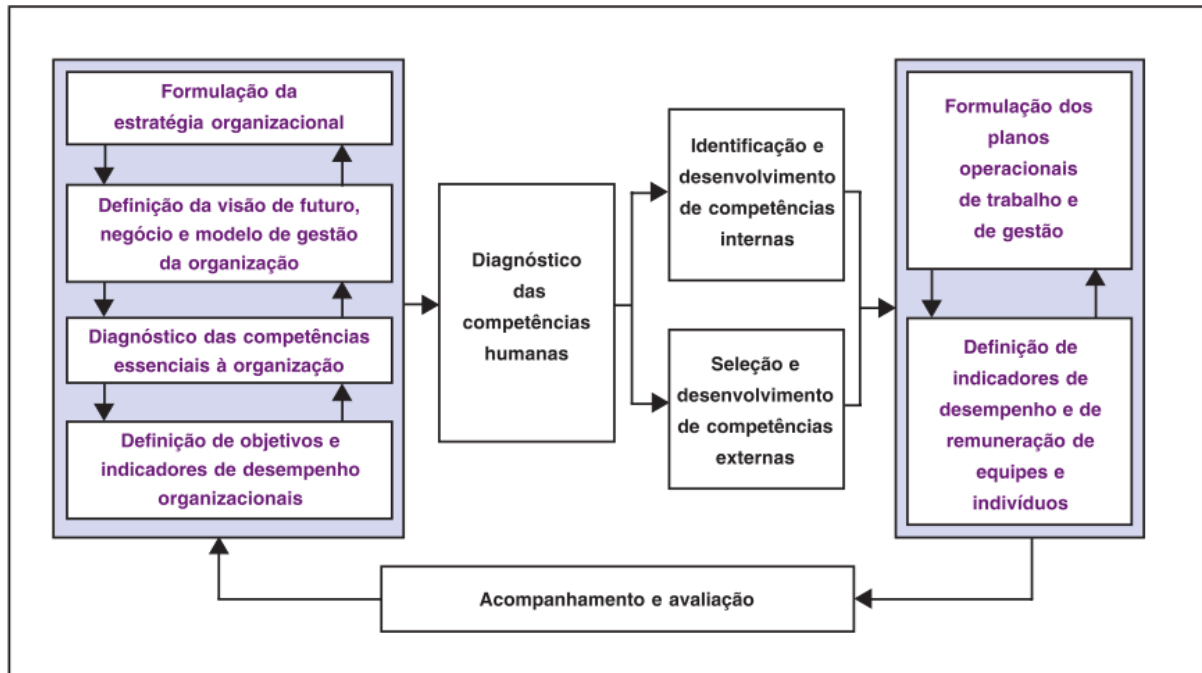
Formulação da estratégia organizacional

Definição da visão de futuro, negócio e modelo de gestão da organização

Diagnóstico das competências essenciais à organização

Definição de objetivos e indicadores de desempenho organizacionais

Diagnóstico das competências humanas

Identificação e desenvolvimento de competências internas

Seleção e desenvolvimento de competências externas

Formulação dos planos operacionais de trabalho e de gestão

Definição de indicadores de desempenho e de remuneração de equipes e indivíduos

Acompanhamento e avaliação